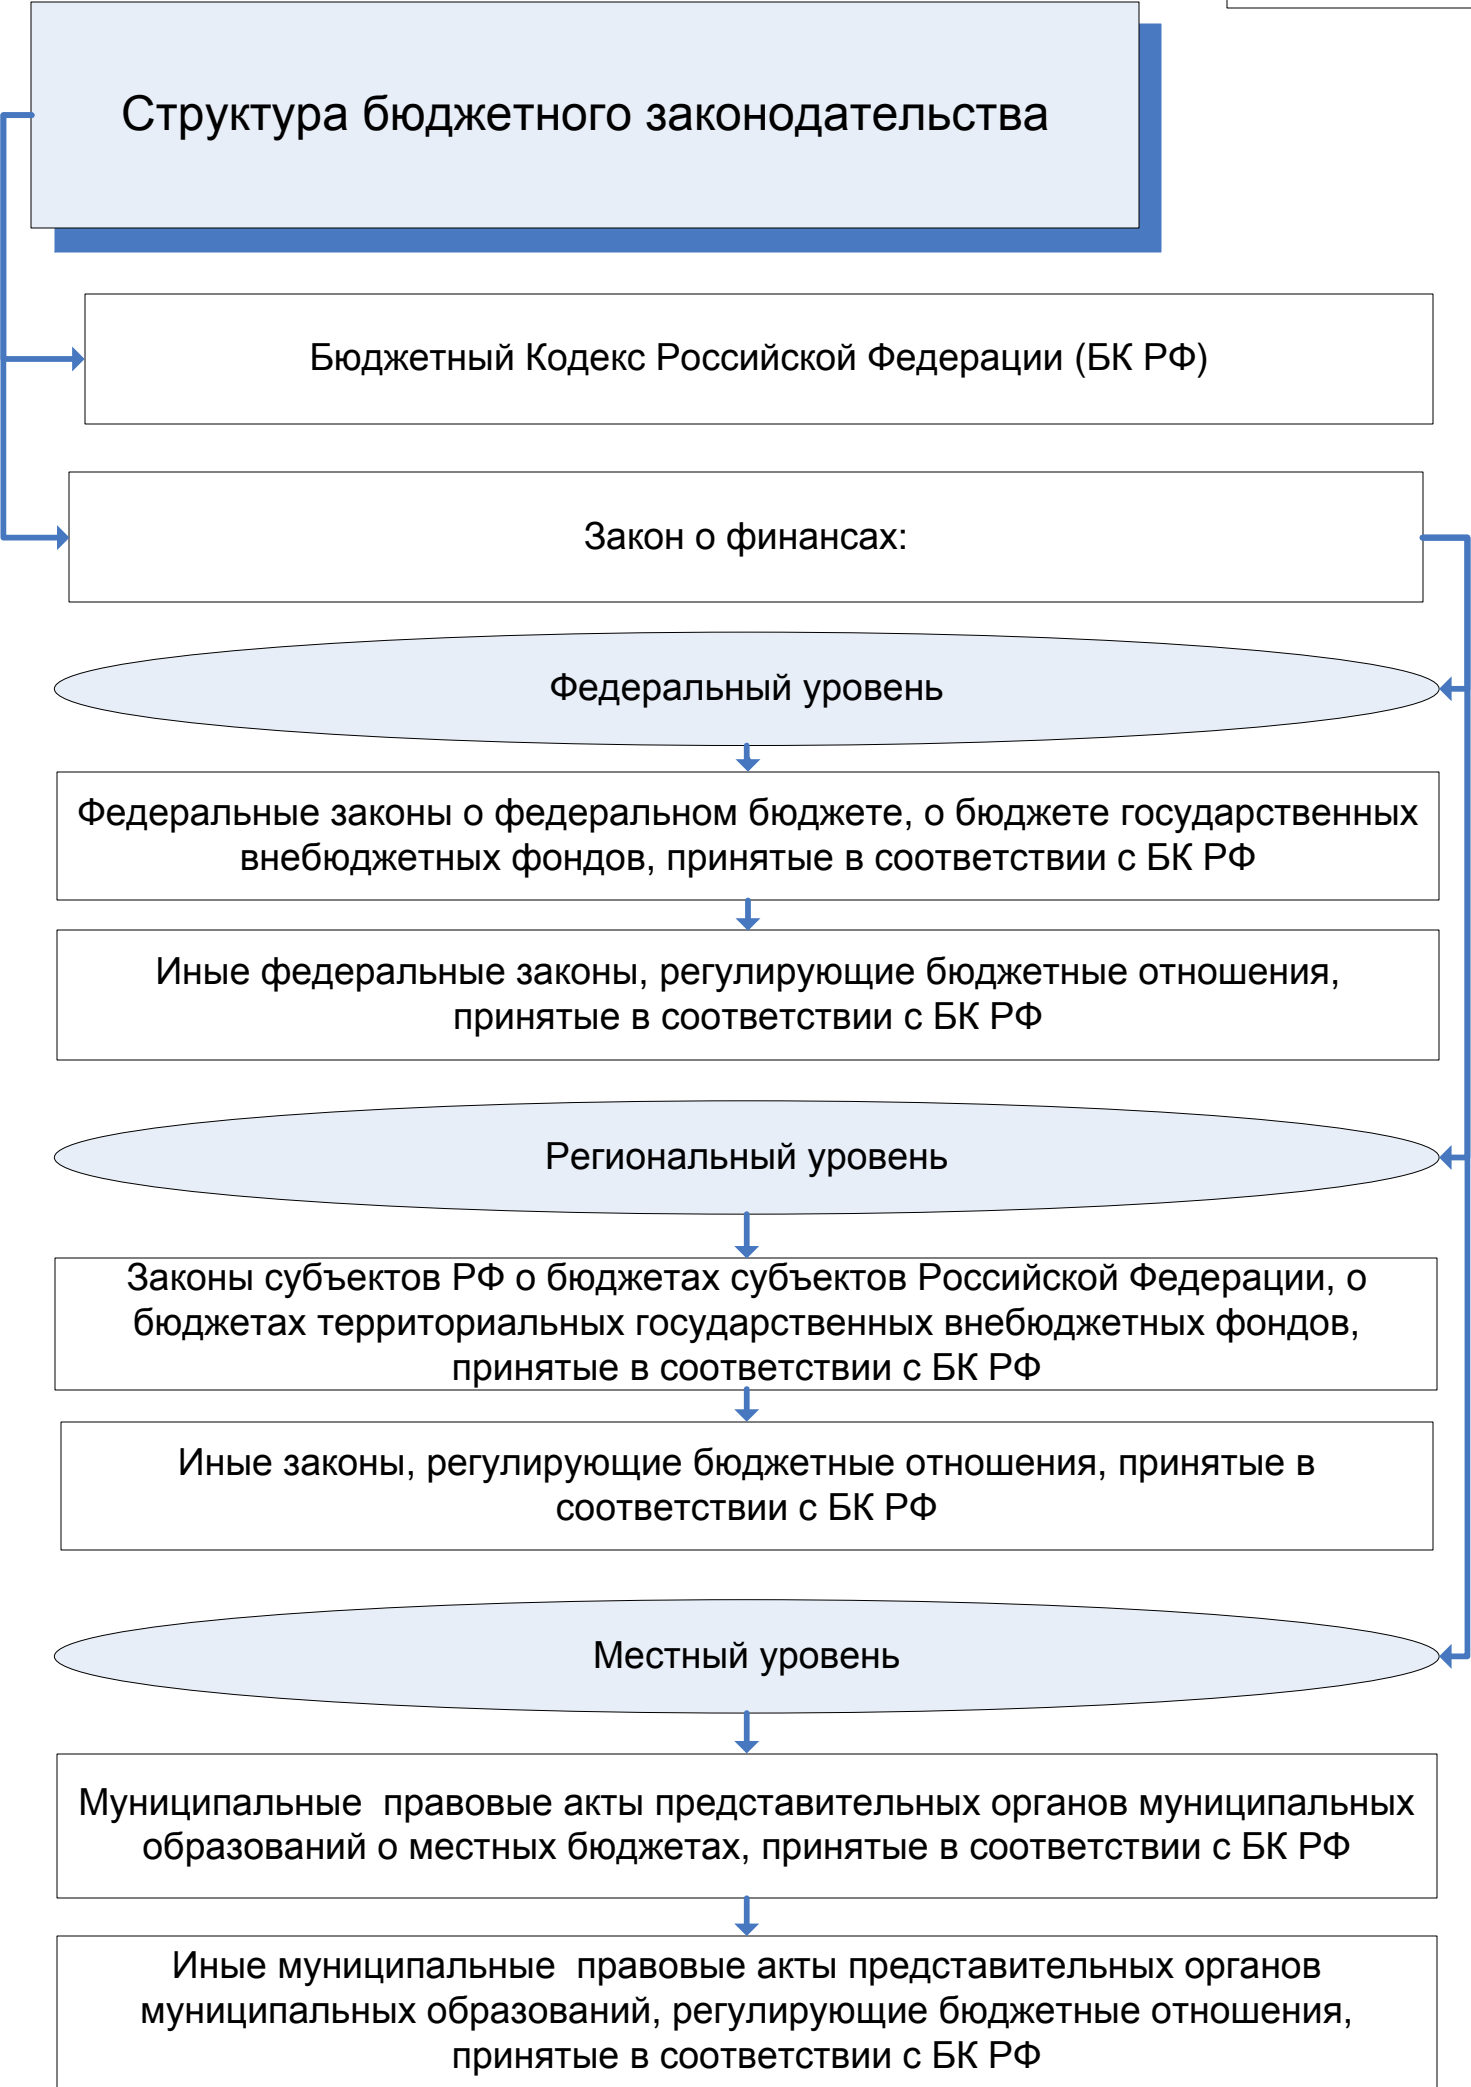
Структура бюджетного законодательства

Бюджетный Кодекс Российской Федерации (БК РФ)

Закон о финансах:

Федеральный уровень

Федеральные законы о федеральном бюджете, о бюджете государственных внебюджетных фондов, принятые в соответствии с БК РФ

Иные федеральные законы, регулирующие бюджетные отношения, принятые в соответствии с БК РФ

Региональный уровень

Законы субъектов РФ о бюджетах субъектов Российской Федерации, о бюджетах территориальных государственных внебюджетных фондов, принятые в соответствии с БК РФ

Иные законы, регулирующие бюджетные отношения, принятые в соответствии с БК РФ

Местный уровень

Муниципальные правовые акты представительных органов муниципальных образований о местных бюджетах, принятые в соответствии с БК РФ

Иные муниципальные правовые акты представительных органов муниципальных образований, регулирующие бюджетные отношения, принятые в соответствии с БК РФ